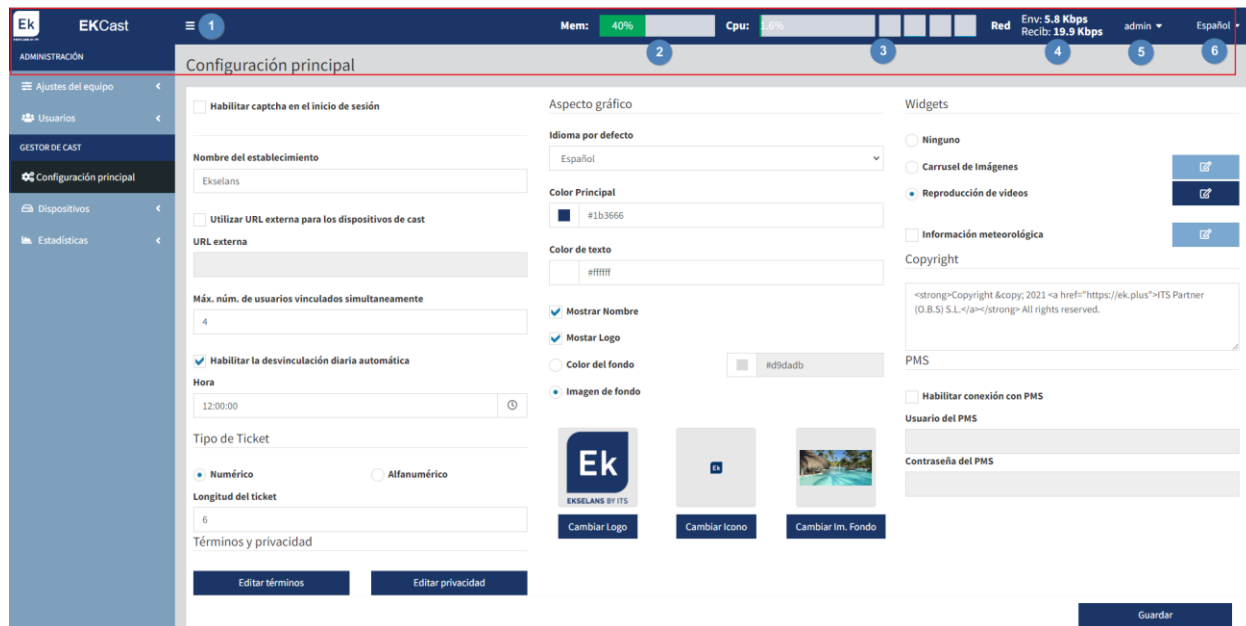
Ek EKCast ≡ 1 Mem: 40% 2 Cpu: 1.6% 3 Red Env: 5.8 Kbps Recib: 19.9 Kbps 4 admin 5 Español 6

ADMINISTRACIÓN
Ajustes del equipo
Usuarios
GESTOR DE CAST
Configuración principal
Dispositivos
Estadísticas

Configuración principal

Habilitar captcha en el inicio de sesión

Nombre del establecimiento
Ekselans

Utilizar URL externa para los dispositivos de cast
URL externa

Máx. núm. de usuarios vinculados simultaneamente
4

Habilitar la desvinculación diaria automática
Hora
12:00:00

Tipo de Ticket
Numérico
Alfanumérico
Longitud del ticket
6
Términos y privacidad
Editar términos
Editar privacidad

Aspecto gráfico
Idioma por defecto
Español
Color Principal
#1b3666
Color de texto
#ffffff
Mostrar Nombre
Mostar Logo
Color del fondo
#d9dadb
Imagen de fondo
Ek EKSELANS BY ITS
Ek
Cambiar Logo
Cambiar Icono
Cambiar Im. Fondo

Widgets
Ninguno
Carrusel de Imágenes
Reproducción de videos
Información meteorológica
Copyright
<strong>Copyright &copy; 2021 <a href="https://ek.plus">ITS Partner (O.B.S) S.L.</a></strong> All rights reserved.
PMS
Habilitar conexión con PMS
Usuario del PMS
Contraseña del PMS

Guardar